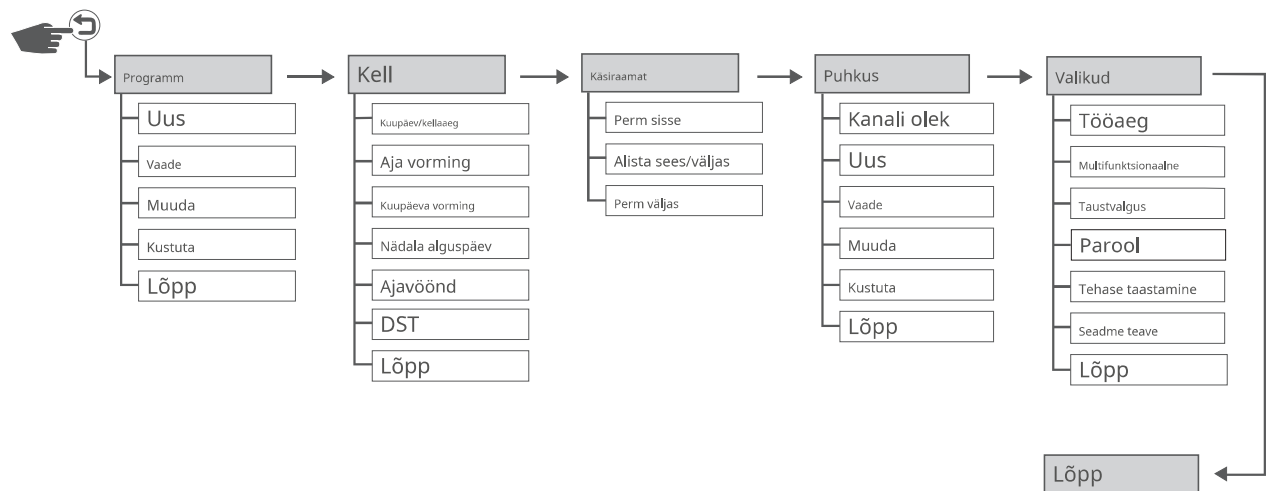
Programm
Uus
Vaade
Muuda
Kustuta
Lõpp

Kell
Kuupäev/kellaaeg
Aja vorming
Kuupäeva vorming
Nädala alguspäev
Ajavöönd
DST
Lõpp

Käsiraamat
Perm sisse
Alista sees/väljas
Perm väljas

Puhkus
Kanali olek
Uus
Vaade
Muuda
Kustuta
Lõpp

Valikud
Tööaeg
Multifunktsionaalne
Taustvalgus
Parool
Tehase taastamine
Seadme teave
Lõpp

Lõpp